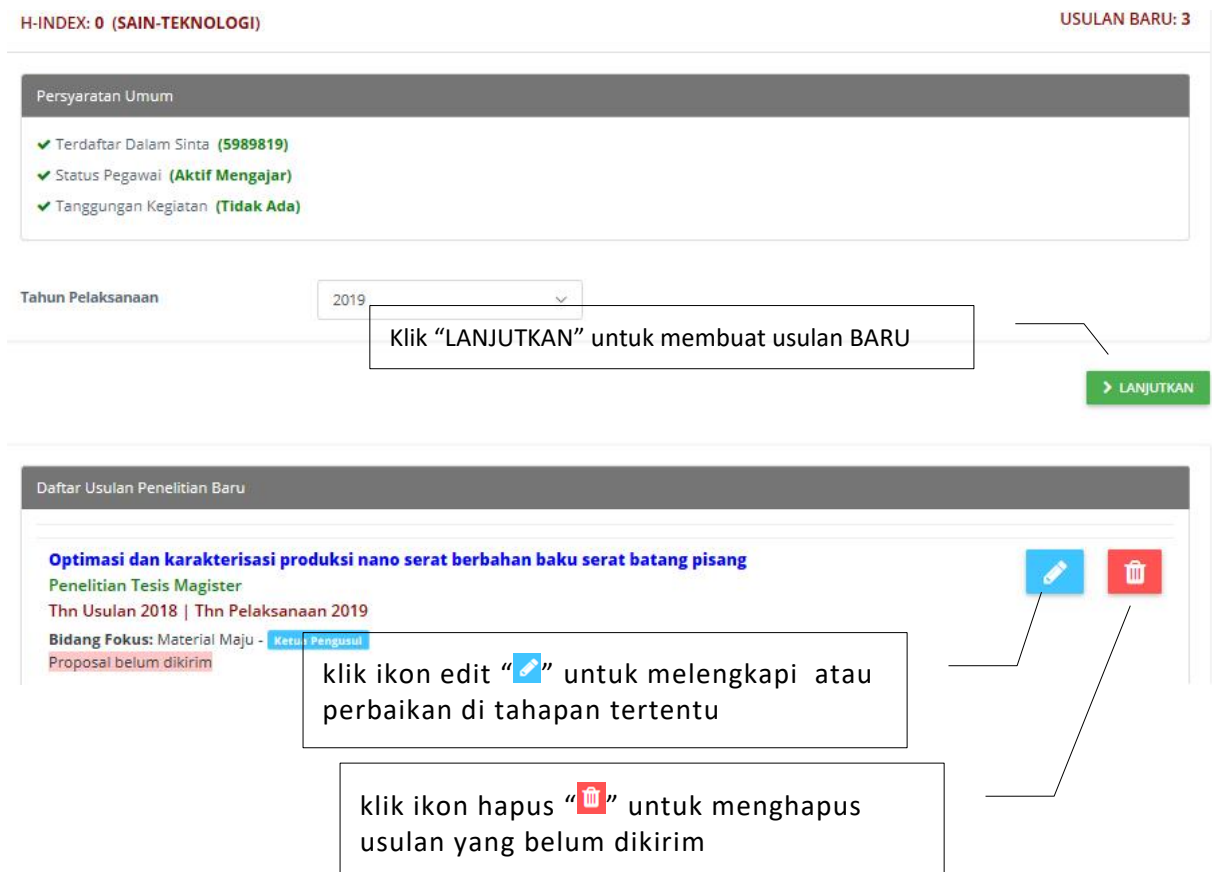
H-INDEX: 0 (SAIN-TEKNOLOGI)

USULAN BARU: 3

Persyaratan Umum

✔ Terdaftar Dalam Sinta (5989819)

✔ Status Pegawai (Aktif Mengajar)

✔ Tanggungan Kegiatan (Tidak Ada)

Tahun Pelaksanaan

2019

Klik “LANJUTKAN” untuk membuat usulan BARU

> LANJUTKAN

Daftar Usulan Penelitian Baru

Optimasi dan karakterisasi produksi nano serat berbahan baku serat batang pisang

Penelitian Tesis Magister

Thn Usulan 2018 | Thn Pelaksanaan 2019

Bidang Fokus: Material Maju - Ketua Pengusul

Proposal belum dikirim

klik ikon edit “ ” untuk melengkapi atau perbaikan di tahapan tertentu

klik ikon hapus “ ” untuk menghapus usulan yang belum dikirim